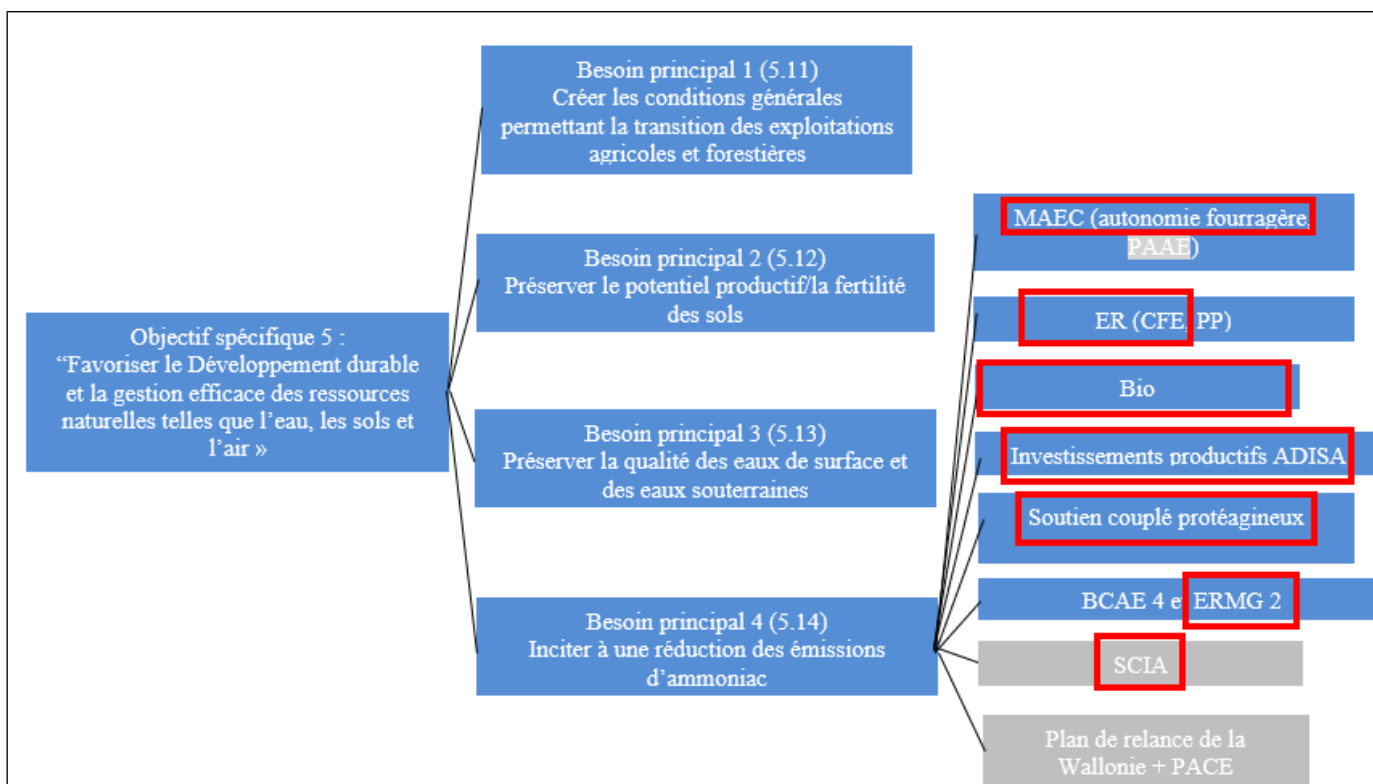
Objectif spécifique 5 :
“Favoriser le Développement durable et la gestion efficace des ressources naturelles telles que l’eau, les sols et l’air »

Besoin principal 1 (5.11)
Créer les conditions générales permettant la transition des exploitations agricoles et forestières

Besoin principal 2 (5.12)
Préserver le potentiel productif/la fertilité des sols

Besoin principal 3 (5.13)
Préserver la qualité des eaux de surface et des eaux souterraines

Besoin principal 4 (5.14)
Inciter à une réduction des émissions d’ammoniac

MAEC (autonomie fourragère, PAAE)

ER (CFE, PP)

Bio

Investissements productifs ADISA

Soutien couplé protéagineux

BCAE 4 et ERMG 2

SCIA

Plan de relance de la Wallonie + PACE